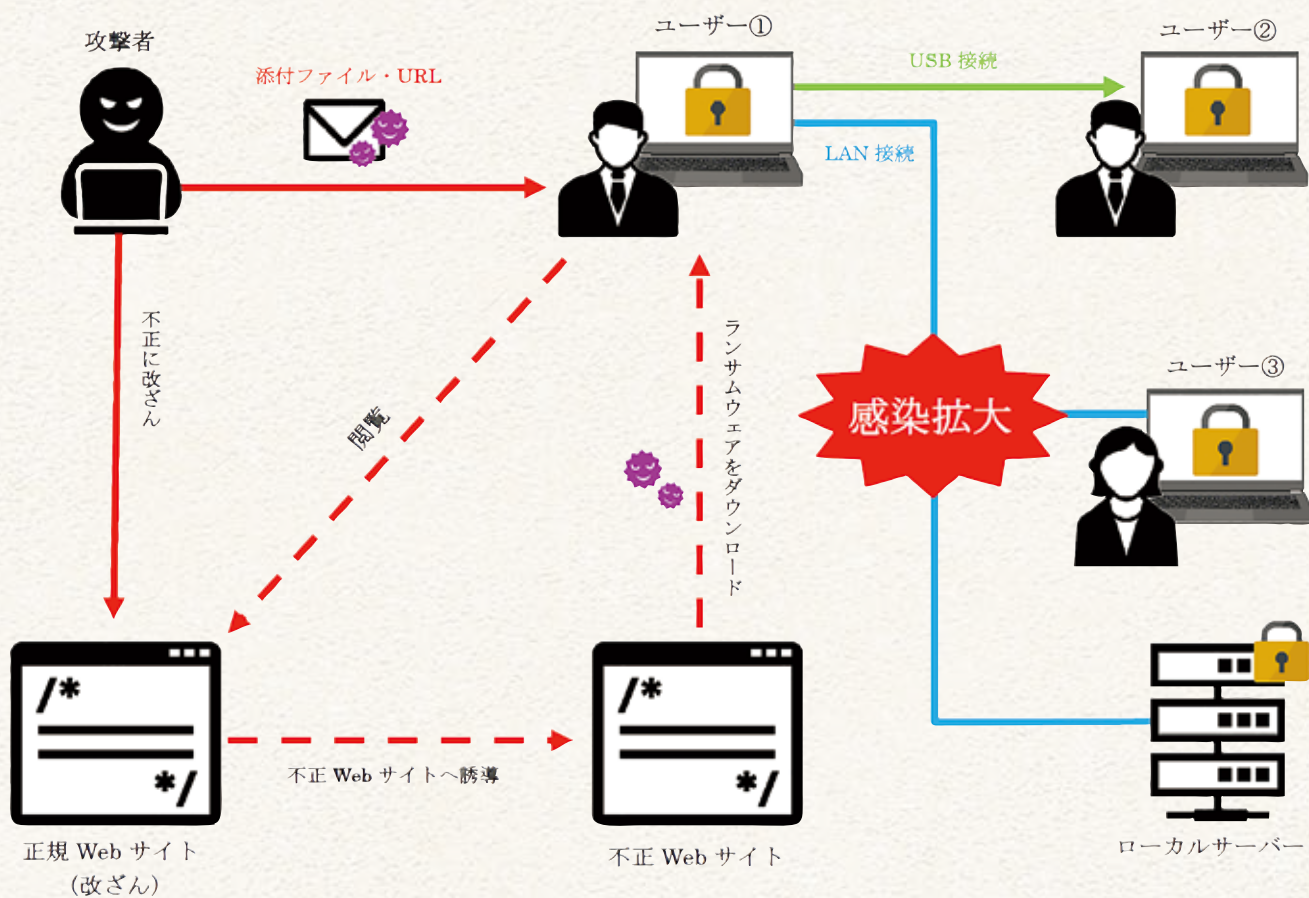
攻撃者

添付ファイル・URL

ユーザー①

USB 接続

ユーザー②

LAN 接続

不正に改ざん

閲覧

ランサムウェアをダウンロード

感染拡大

ユーザー③

/*

*/

/*

*/

不正 Web サイトへ誘導

正規 Web サイト
(改ざん)

不正 Web サイト

ローカルサーバー